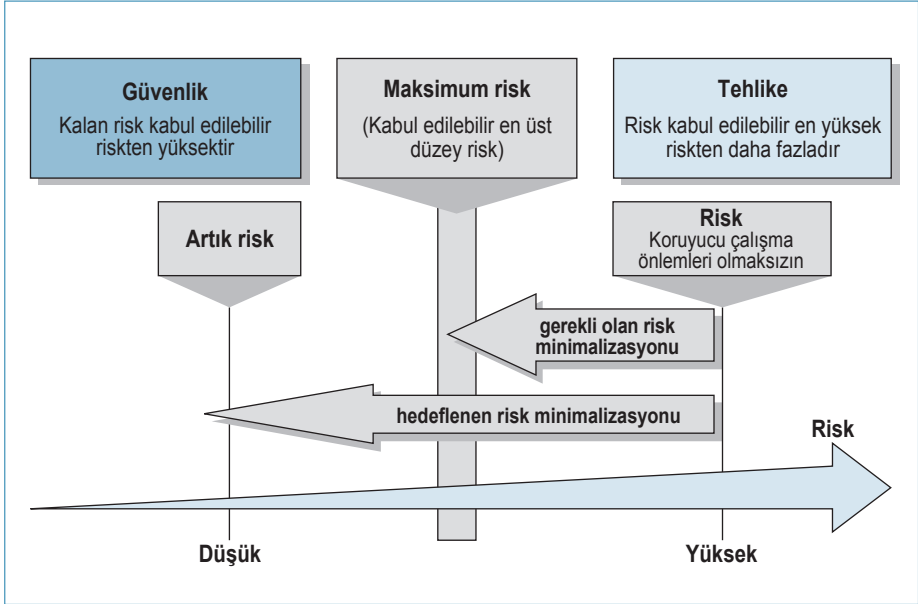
Güvenlik
Kalan risk kabul edilebilir riskten yüksektir

Maksimum risk
(Kabul edilebilir en üst düzey risk)

Tehlike
Risk kabul edilebilir en yüksek riskten daha fazladır

Artık risk

Risk
Koruyucu çalışma önlemleri olmaksızın

gerekli olan risk minimalizasyonu

hedeflenen risk minimalizasyonu

Risk

Düşük

Yüksek